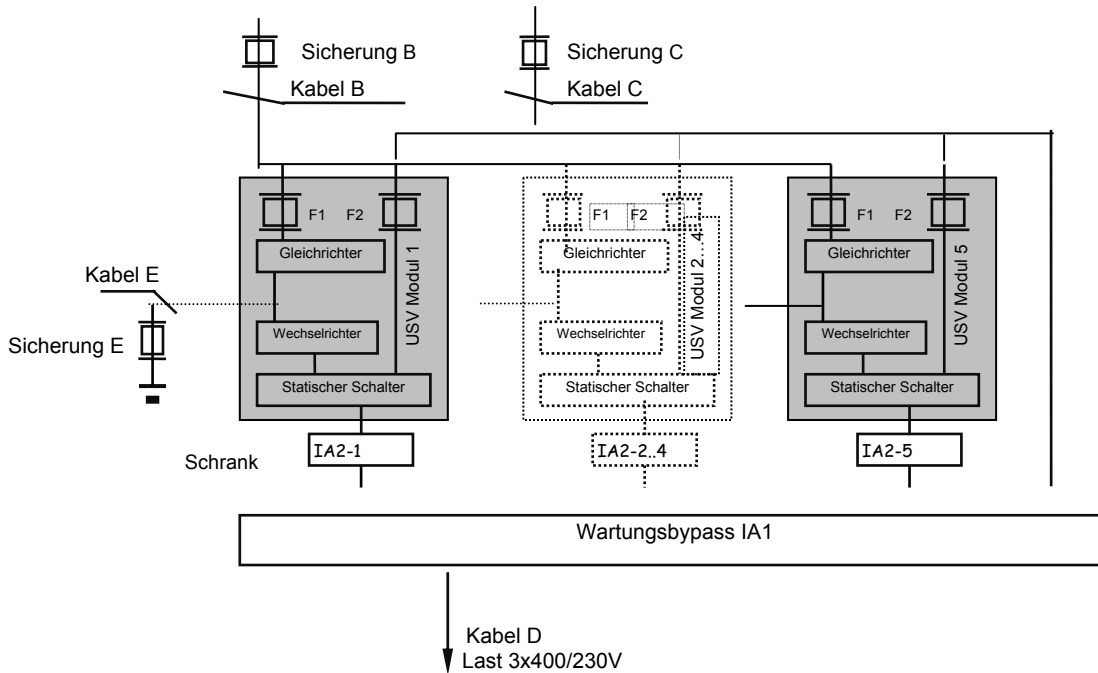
Sicherung B

Kabel B

Sicherung C

Kabel C

F1 F2

Gleichrichter

USV Modul 1

Wechselrichter

Statischer Schalter

IA2-1

F1 F2

Gleichrichter

USV Modul 2...4

Wechselrichter

Statischer Schalter

IA2-2..4

F1 F2

Gleichrichter

USV Modul 5

Wechselrichter

Statischer Schalter

IA2-5

Kabel E

Sicherung E

Schrank

Wartungsbypass IA1

Kabel D
Last 3x400/230V